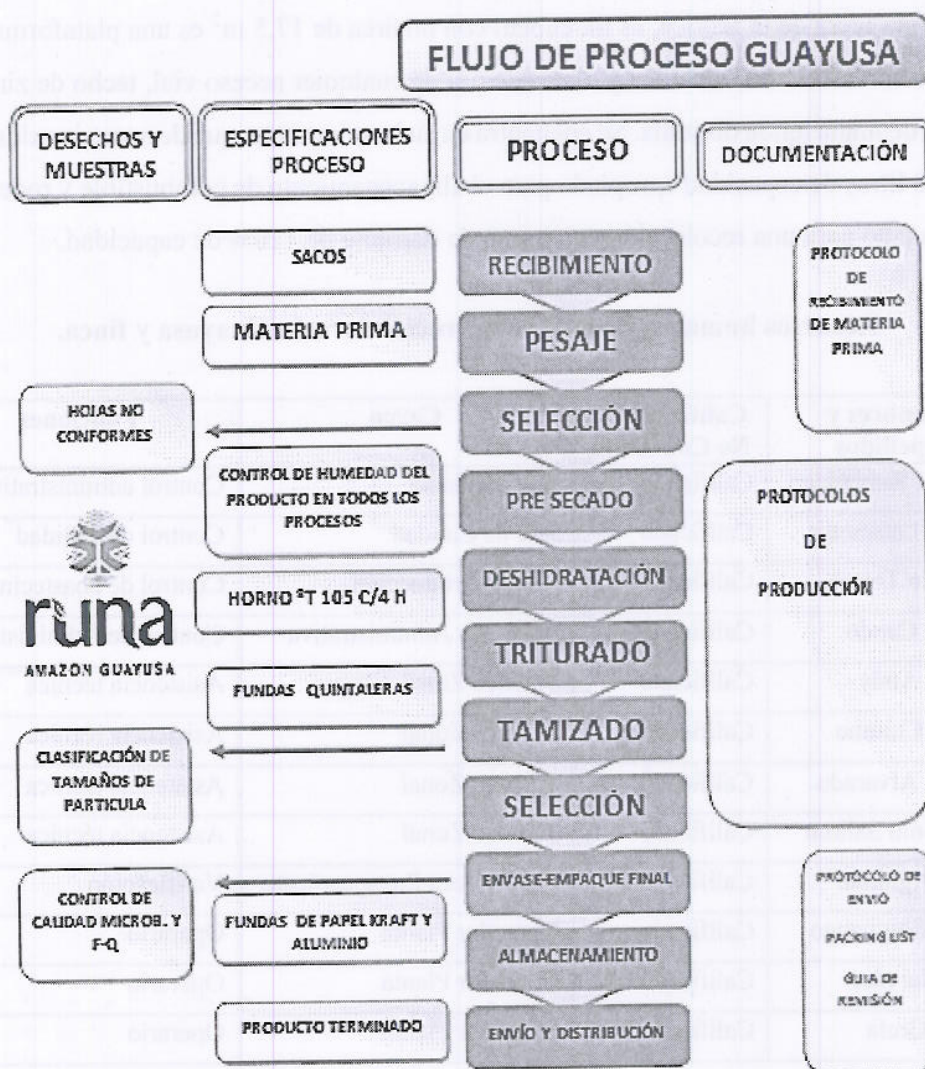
FLUJO DE PROCESO GUAYUSA

DESECHOS Y MUESTRAS

ESPECIFICACIONES PROCESO

PROCESO

DOCUMENTACIÓN

SACOS

RECIBIMIENTO

PROTOCOLO DE RECIBIMIENTO DE MATERIA PRIMA

MATERIA PRIMA

PESAJE

HOJAS NO CONFORMES

SELECCIÓN

CONTROL DE HUMEDAD DEL PRODUCTO EN TODOS LOS PROCESOS

PRE SECADO

PROTOCOLOS DE PRODUCCIÓN

DESHIDRATACIÓN

HORNO °T 105 C/4 H

runa

AMAZON GUAYUSA

TRITURADO

FUNDAS QUINTALERAS

TAMIZADO

CLASIFICACIÓN DE TAMAÑOS DE PARTICULA

SELECCIÓN

CONTROL DE CAUDAD MICROB. Y F-Q

ENVASE-EMPAQUE FINAL

PROTOCOLO DE ENVÍO

FUNDAS DE PAPEL KRAFT Y ALUMINIO

ALMACENAMIENTO

PACKING LIST

GUIA DE REMISIÓN

PRODUCTO TERMINADO

ENVÍO Y DISTRIBUCIÓN